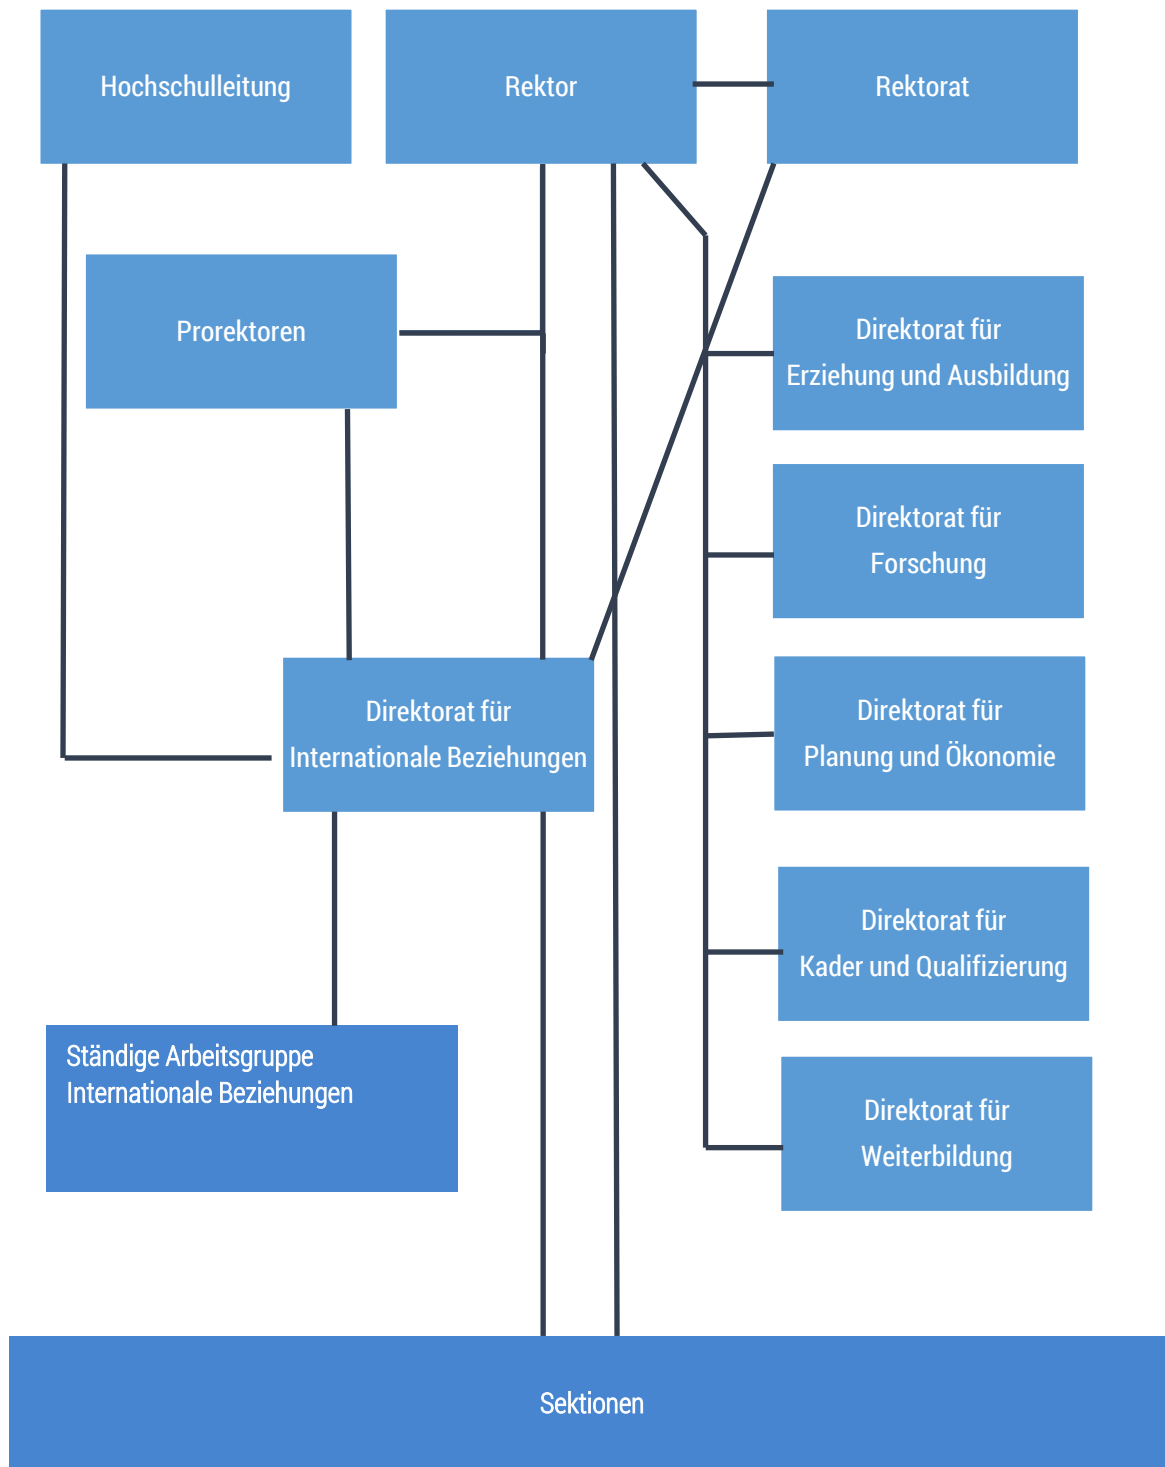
Hochschulleitung

Rektor

Rektorat

Prorektoren

Direktorat für Erziehung und Ausbildung

Direktorat für Forschung

Direktorat für Internationale Beziehungen

Direktorat für Planung und Ökonomie

Direktorat für Kader und Qualifizierung

Ständige Arbeitsgruppe Internationale Beziehungen

Direktorat für Weiterbildung

Sektionen